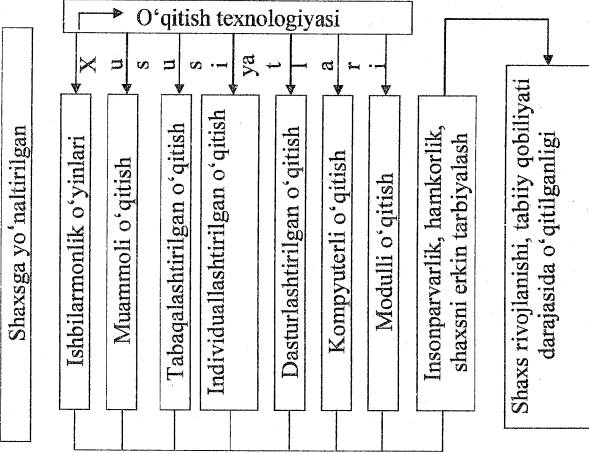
O‘qitish texnologiyasi

Shaxsga yo‘naltirilgan

X u s u s i ya t l a r i

Ishbilarmonlik o‘yinlari

Muammoli o‘qitish

Tabaqalashtirilgan o‘qitish

Individuallashtirilgan o‘qitish

Dasturlashtirilgan o‘qitish

Kompyuterli o‘qitish

Modulli o‘qitish

Insonparvarlik, hamkorlik, shaxsni erkin tarbiyalash

Shaxs rivojlanishi, tabiiy qobiliyati darajasida o‘qitilganligi